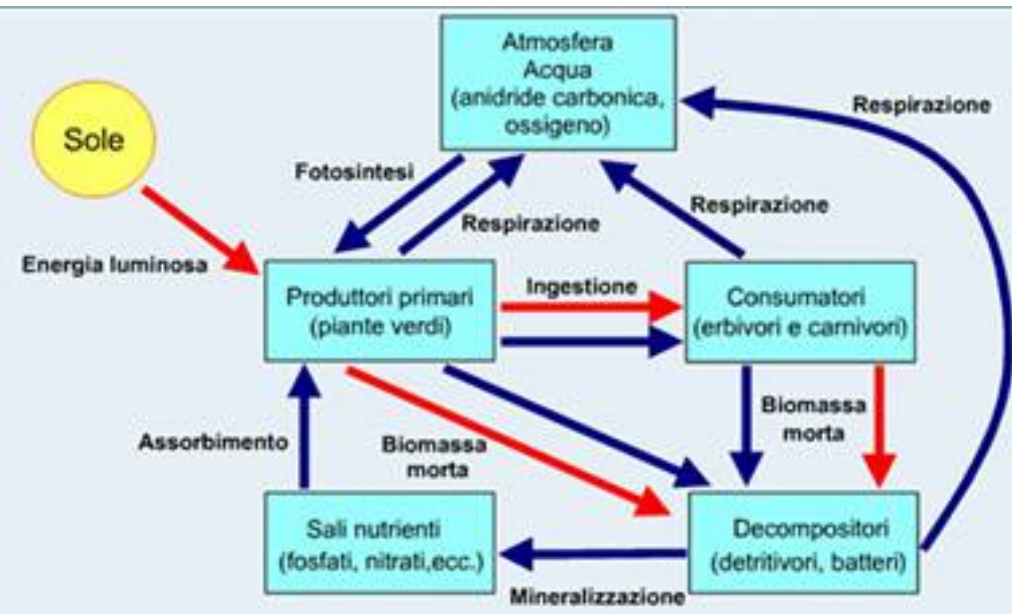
Atmosfera
Acqua
(anidride carbonica, ossigeno)

Respirazione

Sole

Fotosintesi

Respirazione

Respirazione

Energia luminosa

Produttori primari
(piante verdi)

Ingestione

Consumatori
(erbivori e carnivori)

Biomassa morta

Assorbimento

Biomassa morta

Sali nutrienti
(fosfati, nitrati,ecc.)

Decompositori
(detritivori, batteri)

Mineralizzazione